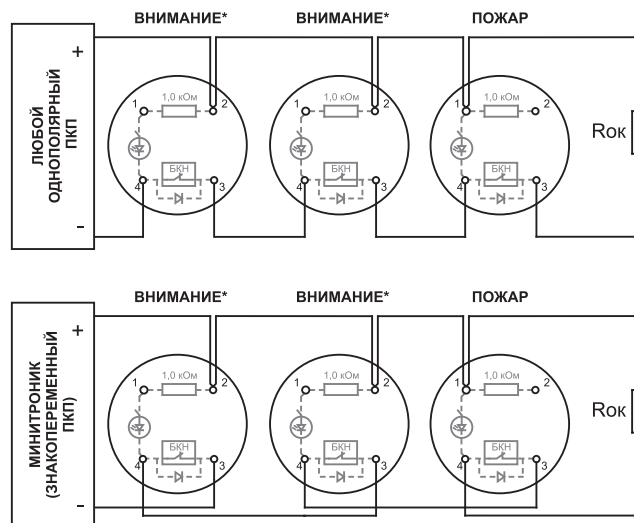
ВНИМАНИЕ*
ВНИМАНИЕ*
ПОЖАР

ЛЮБОЙ ОДНОПОЛЯРНЫЙ ПКП
+
-

1
1,0 кОм
2
БКН
4
3

1
1,0 кОм
2
БКН
4
3

1
1,0 кОм
2
БКН
4
3

Rок

ВНИМАНИЕ*
ВНИМАНИЕ*
ПОЖАР

МИНИТРОНИК (ЗНАКОПЕРЕМЕННЫЙ ПКП)
+
-

1
1,0 кОм
2
БКН
4
3

1
1,0 кОм
2
БКН
4
3

1
1,0 кОм
2
БКН
4
3

Rок